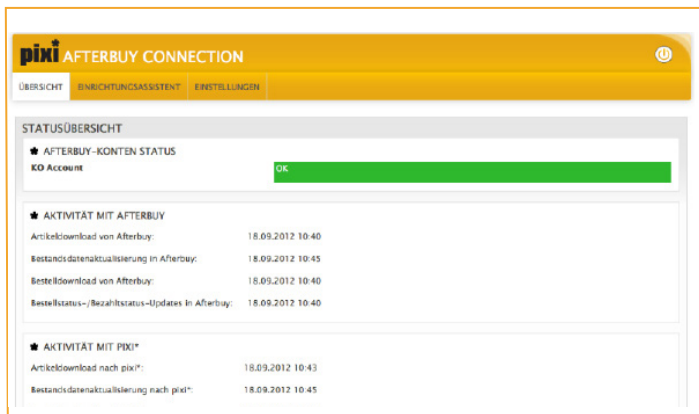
pixi AFTERBUY CONNECTION

ÜBERSICHT EINRICHTUNGSASSISTENT EINSTELLUNGEN

STATUSÜBERSICHT

AFTERBUY-KONTEN STATUS

KO Account OK

AKTIVITÄT MIT AFTERBUY

Artikeldownload von Afterbuy: 18.09.2012 10:40

Bestandsdatenaktualisierung in Afterbuy: 18.09.2012 10:45

Bestelldownload von Afterbuy: 18.09.2012 10:40

Bestellstatus-/Bezahltstatus-Updates in Afterbuy: 18.09.2012 10:40

AKTIVITÄT MIT PIXI*

Artikeldownload nach pixi*: 18.09.2012 10:43

Bestandsdatenaktualisierung nach pixi*: 18.09.2012 10:45